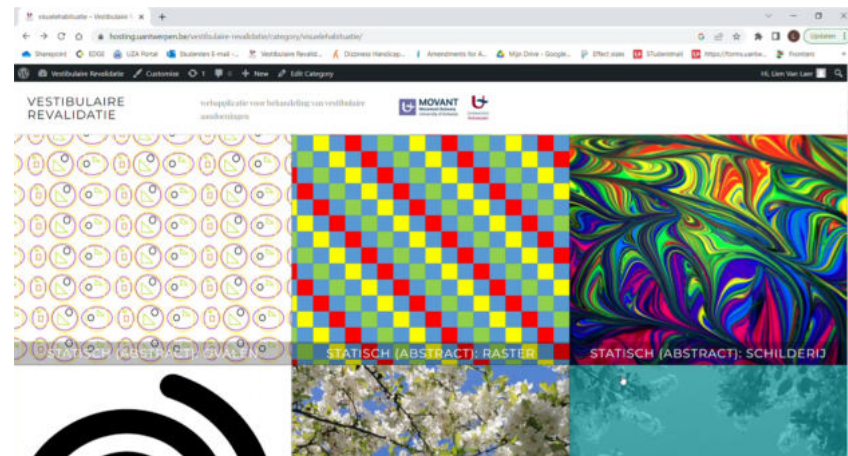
visuelehabituatie – Vestibulaire | ×  +

hosting.uantwerpen.be/vestibulaire-revalidatie/category/visuelehabituatie/

Updaten

Sharepoint  EDGE  UZA Portal  Studenten E-mail -...  Vestibulaire Revalid...  Dizziness Handicap...  Amendments for A...  Mijn Drive - Google...  Effect sizes  STUdentmail  https://forms.uantw...  Frontiers

Vestibulaire Revalidatie  Customise  1  0  + New  Edit Category  Hi, Liam Van Laer

VESTIBULAIRE REVALIDATIE

webapplicatie voor behandeling van vestibulaire aandoeningen

MOVANT

STATISCH (ABSTRACT): OVALEN

STATISCH (ABSTRACT): RASTER

STATISCH (ABSTRACT): SCHILDERIJ